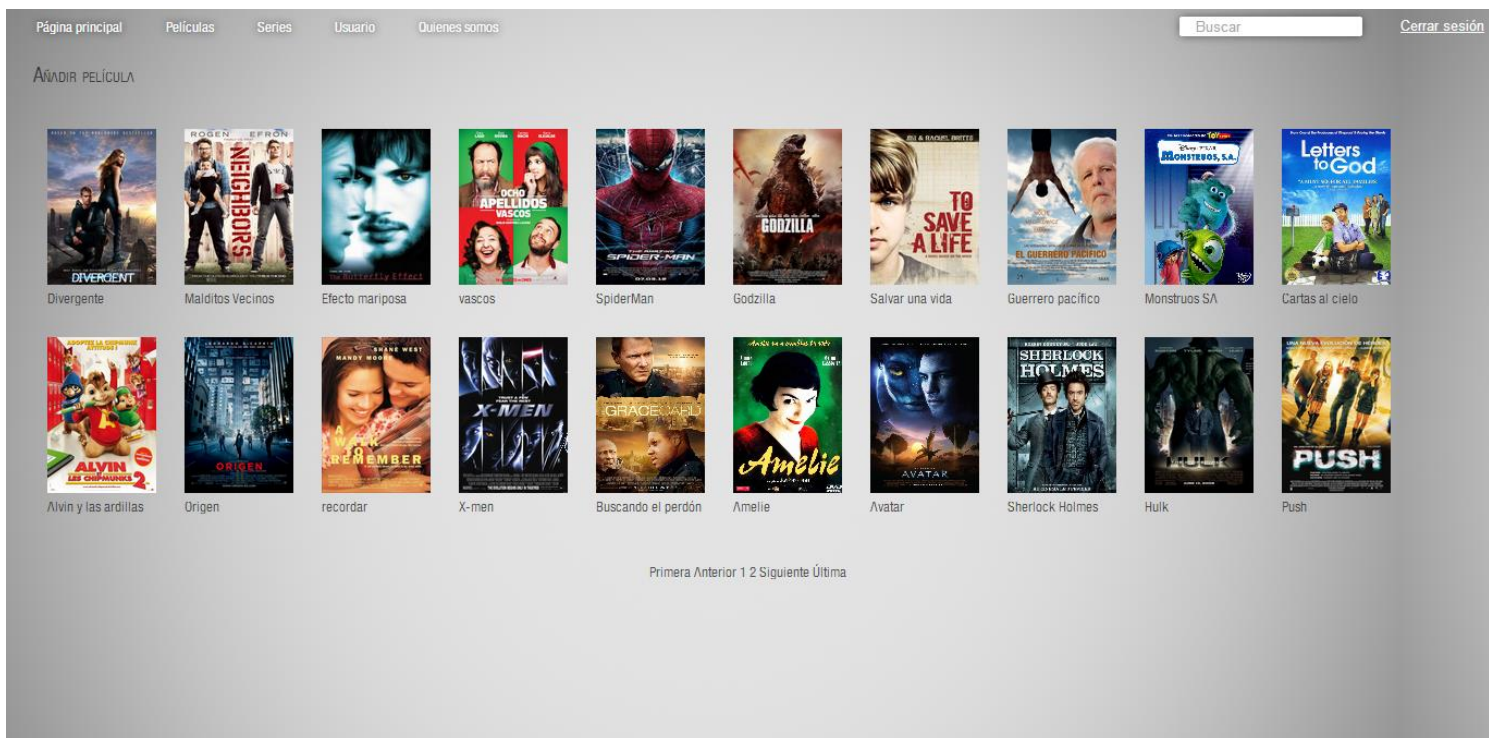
Página principal Películas Series Usuario Quienes somos Buscar Cerrar sesión

Añadir película

DIVERGENT
Divergente

ROGEN EFRON NEIGHBORS
Malditos Vecinos

The Butterfly Effect
Efecto mariposa

OCHO APELLIDOS VASCOS
vascos

SPIDER-MAN
SpiderMan

GODZILLA
Godzilla

TO SAVE A LIFE
Salvar una vida

EL GUERRERO PACÍFICO
Guerrero pacífico

MONSTRUOS, S.A.
Monstruos SA

Letters to God
Cartas al cielo

ALVIN Y LAS ARDILLAS 2
Alvin y las ardillas

ORIGEN
Origen

MANDY MOORE SHANE WEST A WALK TO REMEMBER
recordar

X-MEN
X-men

GRACEPARD
Buscando el perdón

Amelie
Amelie

AVATAR
Avatar

SHERLOCK HOLMES
Sherlock Holmes

HULK
Hulk

PUSH
Push

Primera Anterior 1 2 Siguiente Última